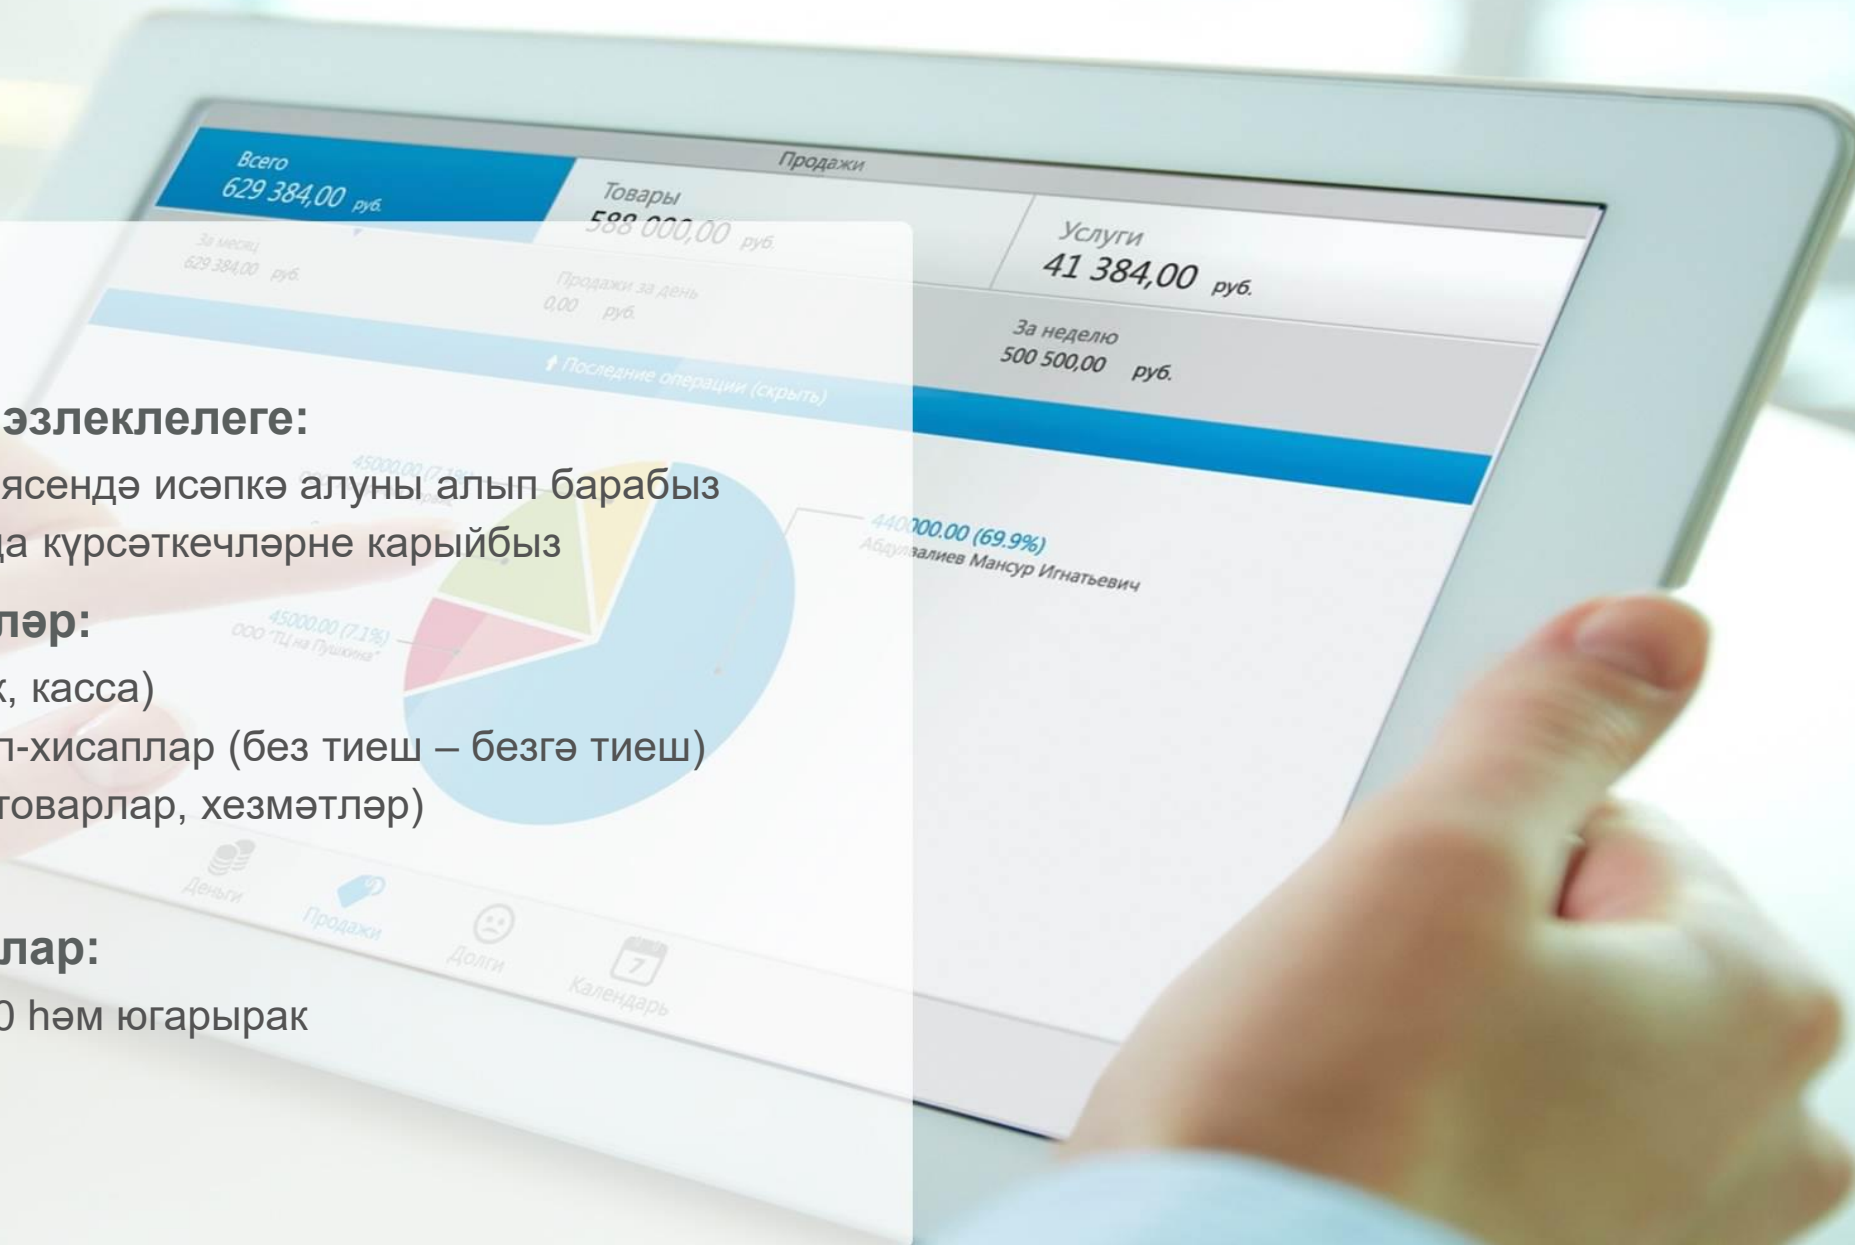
Продажи

Всего
629 384,00 руб.

Товары
588 000,00 руб.

Услуги
41 384,00 руб.

За месяц
629 384,00 руб.

Продажи за день
0,00 руб.

За неделю
500 500,00 руб.

Последние операции (скрыть)

эзлеклелеге:
ясендә исәпкә алуны алып барабыз
да күрсәткечләрне карыйбыз

ләр:
, касса)
п-хисаплар (без тиеш – безгә тиеш)
товарлар, хезмәтләр)

лар:
0 һәм югарырак

45000.00 (7.1%)
45000.00 (7.1%)
ООО "ТЦ на Пушкина"
440000.00 (69.9%)
Абдулзалиев Мансур Игнатьевич

Деньги
Продажи
Долги
7
Календарь